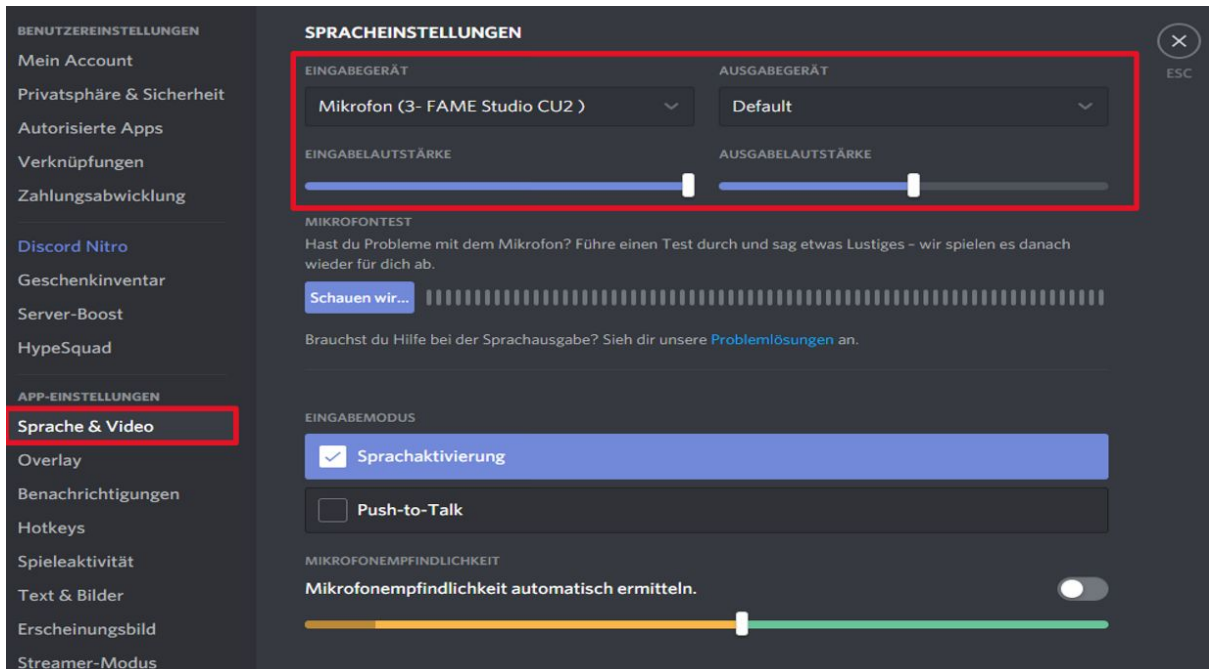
BENUTZEREINSTELLUNGEN
Mein Account
Privatsphäre & Sicherheit
Autorisierte Apps
Verknüpfungen
Zahlungsabwicklung

Discord Nitro
Geschenkinventar
Server-Boost
HypeSquad

APP-EINSTELLUNGEN
Sprache & Video
Overlay
Benachrichtigungen
Hotkeys
Spieleaktivität
Text & Bilder
Erscheinungsbild
Streamer-Modus

SPRACHEINSTELLUNGEN

ESC

EINGABEGERÄT
Mikrofon (3- FAME Studio CU2 )

AUSGABEGERÄT
Default

EINGABELAUTSTÄRKE

AUSGABELAUTSTÄRKE

MIKROFONTEST
Hast du Probleme mit dem Mikrofon? Führe einen Test durch und sag etwas Lustiges – wir spielen es danach wieder für dich ab.

Schauen wir...

Brauchst du Hilfe bei der Sprachausgabe? Sieh dir unsere Problemlösungen an.

EINGABEMODUS
Sprachaktivierung
Push-to-Talk

MIKROFONEMPFINDLICHKEIT
Mikrofonempfindlichkeit automatisch ermitteln.